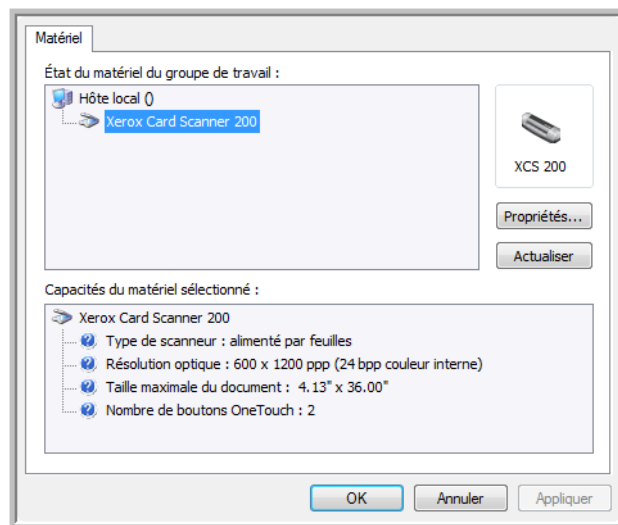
Matériel

État du matériel du groupe de travail :

Hôte local ()

Xerox Card Scanner 200

XCS 200

Propriétés...

Actualiser

Capacités du matériel sélectionné :

Xerox Card Scanner 200

Type de scanneur : alimenté par feuilles

Résolution optique : 600 x 1200 ppp (24 bpp couleur interne)

Taille maximale du document : 4.13" x 36.00"

Nombre de boutons OneTouch : 2

OK

Annuler

Appliquer